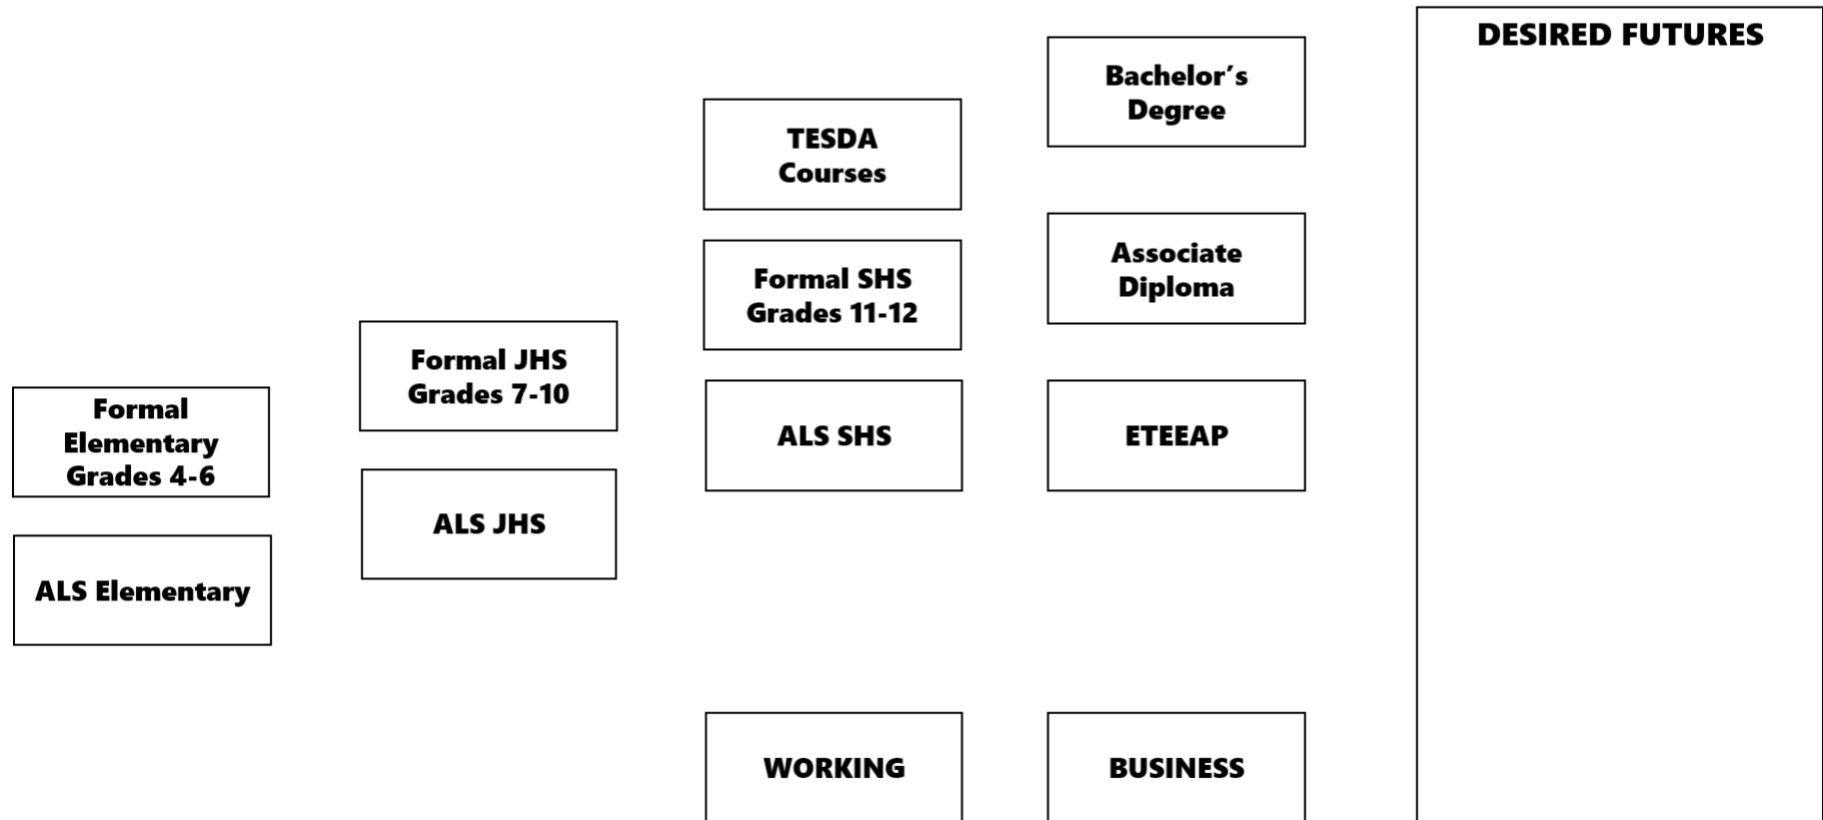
Formal Elementary Grades 4-6

ALS Elementary

Formal JHS Grades 7-10

ALS JHS

TESDA Courses

Formal SHS Grades 11-12

ALS SHS

WORKING

Bachelor's Degree

Associate Diploma

ETEEAP

BUSINESS

DESIRED FUTURES